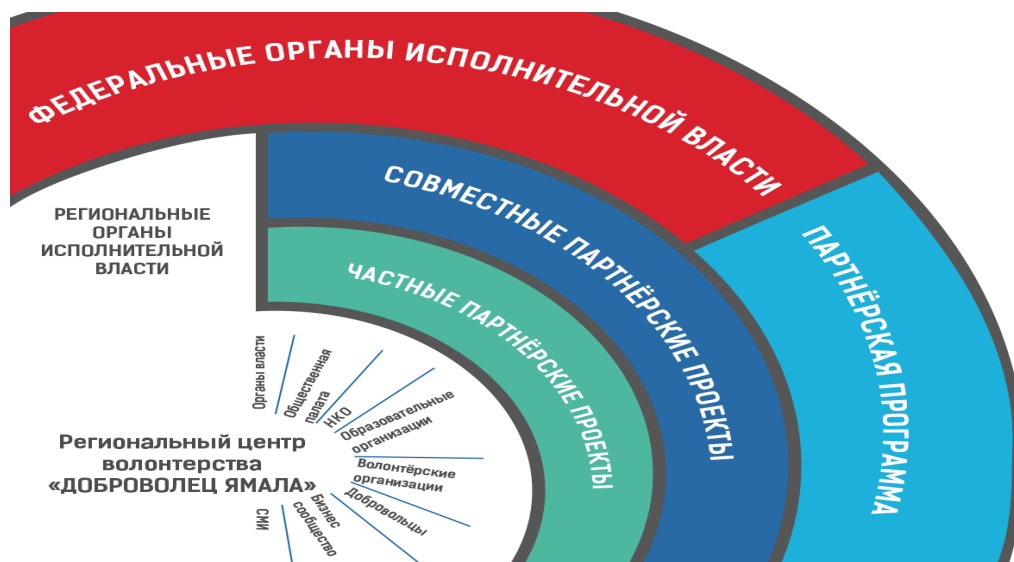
ФЕДЕРАЛЬНЫЕ ОРГАНЫ ИСПОЛНИТЕЛЬНОЙ ВЛАСТИ

РЕГИОНАЛЬНЫЕ ОРГАНЫ ИСПОЛНИТЕЛЬНОЙ ВЛАСТИ

СОВМЕСТНЫЕ ПАРТНЁРСКИЕ ПРОЕКТЫ

ПАРТНЁРСКАЯ ПРОГРАММА

ЧАСТНЫЕ ПАРТНЁРСКИЕ ПРОЕКТЫ

Органы власти
Общественная палата
НКО
Образовательные организации
Волонтёрские организации
Добровольцы
Бизнес сообщество
СМИ

Региональный центр волонтерства «ДОБРОВОЛЕЦ ЯМАЛА»